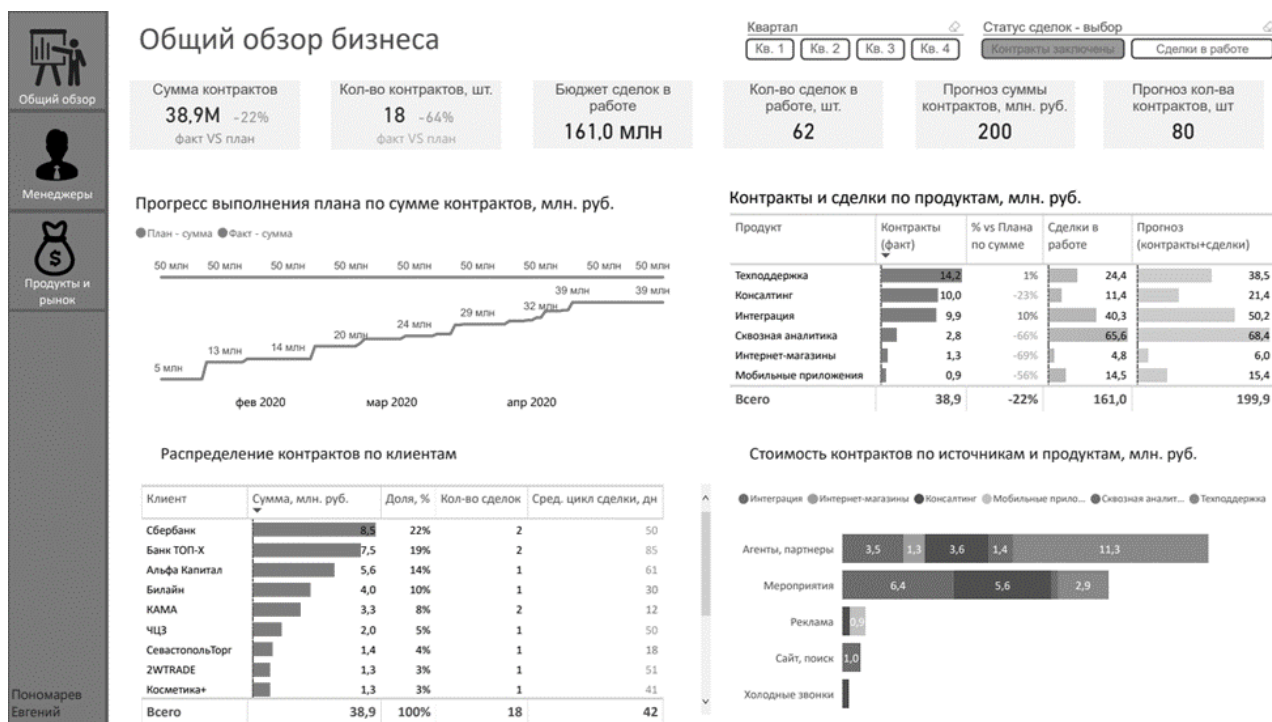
Общий обзор
Менеджеры
Продукты и рынок
Пономарев Евгений

Общий обзор бизнеса

Квартал
Кв. 1 Кв. 2 Кв. 3 Кв. 4

Статус сделок - выбор
Контракты заключены Сделки в работе

Сумма контрактов
38,9M -22%
факт VS план

Кол-во контрактов, шт.
18 -64%
факт VS план

Бюджет сделок в работе
161,0 млн

Кол-во сделок в работе, шт.
62

Прогноз суммы контрактов, млн. руб.
200

Прогноз кол-ва контрактов, шт
80

Прогресс выполнения плана по сумме контрактов, млн. руб.

План - сумма Факт - сумма

50 млн 50 млн 50 млн 50 млн 50 млн 50 млн 50 млн 50 млн 50 млн
5 млн 13 млн 14 млн 20 млн 24 млн 29 млн 32 млн 39 млн 39 млн
фев 2020 мар 2020 апр 2020

Контракты и сделки по продуктам, млн. руб.

| Продукт | Контракты (факт) | % vs Плана по сумме | Сделки в работе | Прогноз (контракты+сделки) |
|---|---|---|---|---|
| Техподдержка | 14,2 | 1% | 24,4 | 38,5 |
| Консалтинг | 10,0 | -23% | 11,4 | 21,4 |
| Интеграция | 9,9 | 10% | 40,3 | 50,2 |
| Сквозная аналитика | 2,8 | -66% | 65,6 | 68,4 |
| Интернет-магазины | 1,3 | -69% | 4,8 | 6,0 |
| Мобильные приложения | 0,9 | -56% | 14,5 | 15,4 |
| Всего | 38,9 | -22% | 161,0 | 199,9 |

Распределение контрактов по клиентам

| Клиент | Сумма, млн. руб. | Доля, % | Кол-во сделок | Сред. цикл сделки, дн |
|---|---|---|---|---|
| Сбербанк | 8,5 | 22% | 2 | 50 |
| Банк ТОП-Х | 7,5 | 19% | 2 | 85 |
| Альфа Капитал | 5,6 | 14% | 1 | 61 |
| Билайн | 4,0 | 10% | 1 | 30 |
| КАМА | 3,3 | 8% | 2 | 12 |
| ЧЦЗ | 2,0 | 5% | 1 | 50 |
| СевастопольТорг | 1,4 | 4% | 1 | 18 |
| 2WTRADE | 1,3 | 3% | 1 | 51 |
| Косметика+ | 1,3 | 3% | 1 | 41 |
| Всего | 38,9 | 100% | 18 | 42 |

Стоимость контрактов по источникам и продуктам, млн. руб.

Интеграция Интернет-магазины Консалтинг Мобильные прило... Сквозная аналит... Техподдержка

Агенты, партнеры 3,5 1,3 3,6 1,4 11,3
Мероприятия 6,4 5,6 2,9
Реклама 0,9
Сайт, поиск 1,0
Холодные звонки